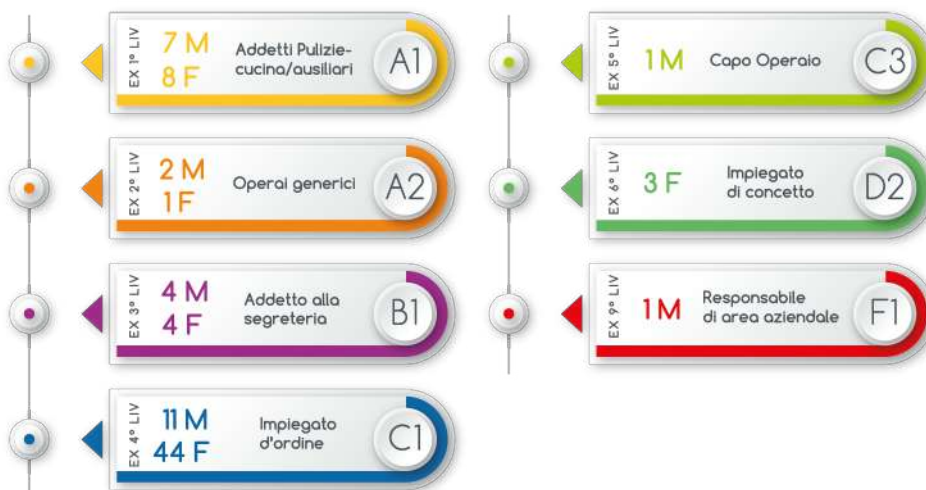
EX 1° LIV
7 M
8 F
Addetti Pulizie-cucina/ausiliari
A1

EX 2° LIV
2 M
1 F
Operai generici
A2

EX 3° LIV
4 M
4 F
Addetto alla segreteria
B1

EX 4° LIV
11 M
44 F
Impiegato d'ordine
C1

EX 5° LIV
1 M
Capo Operaio
C3

EX 6° LIV
3 F
Impiegato di concetto
D2

EX 9° LIV
1 M
Responsabile di area aziendale
F1